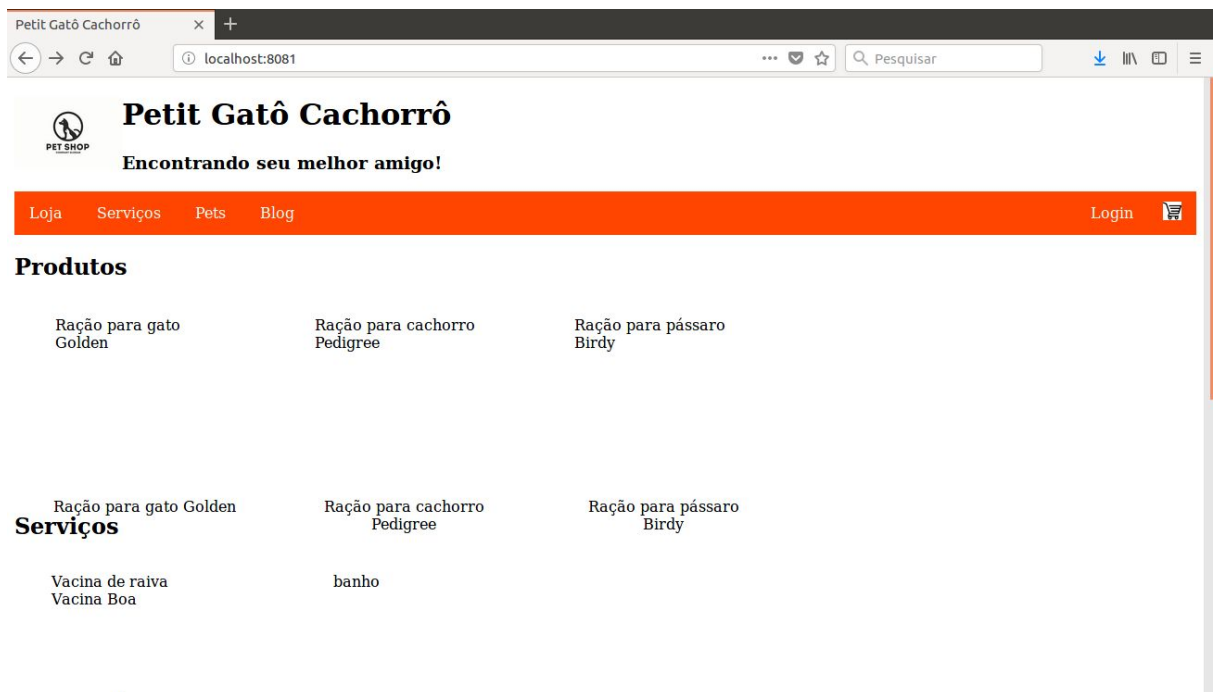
Petit Gatô Cachorrô ×

localhost:8081

Pesquisar

PET SHOP

Petit Gatô Cachorrô

Encontrando seu melhor amigo!

Loja Serviços Pets Blog Login

Produtos

Ração para gato Golden

Ração para cachorro Pedigree

Ração para pássaro Birdy

Ração para gato Golden

Ração para cachorro Pedigree

Ração para pássaro Birdy

Serviços

Vacina de raiva Vacina Boa

banho